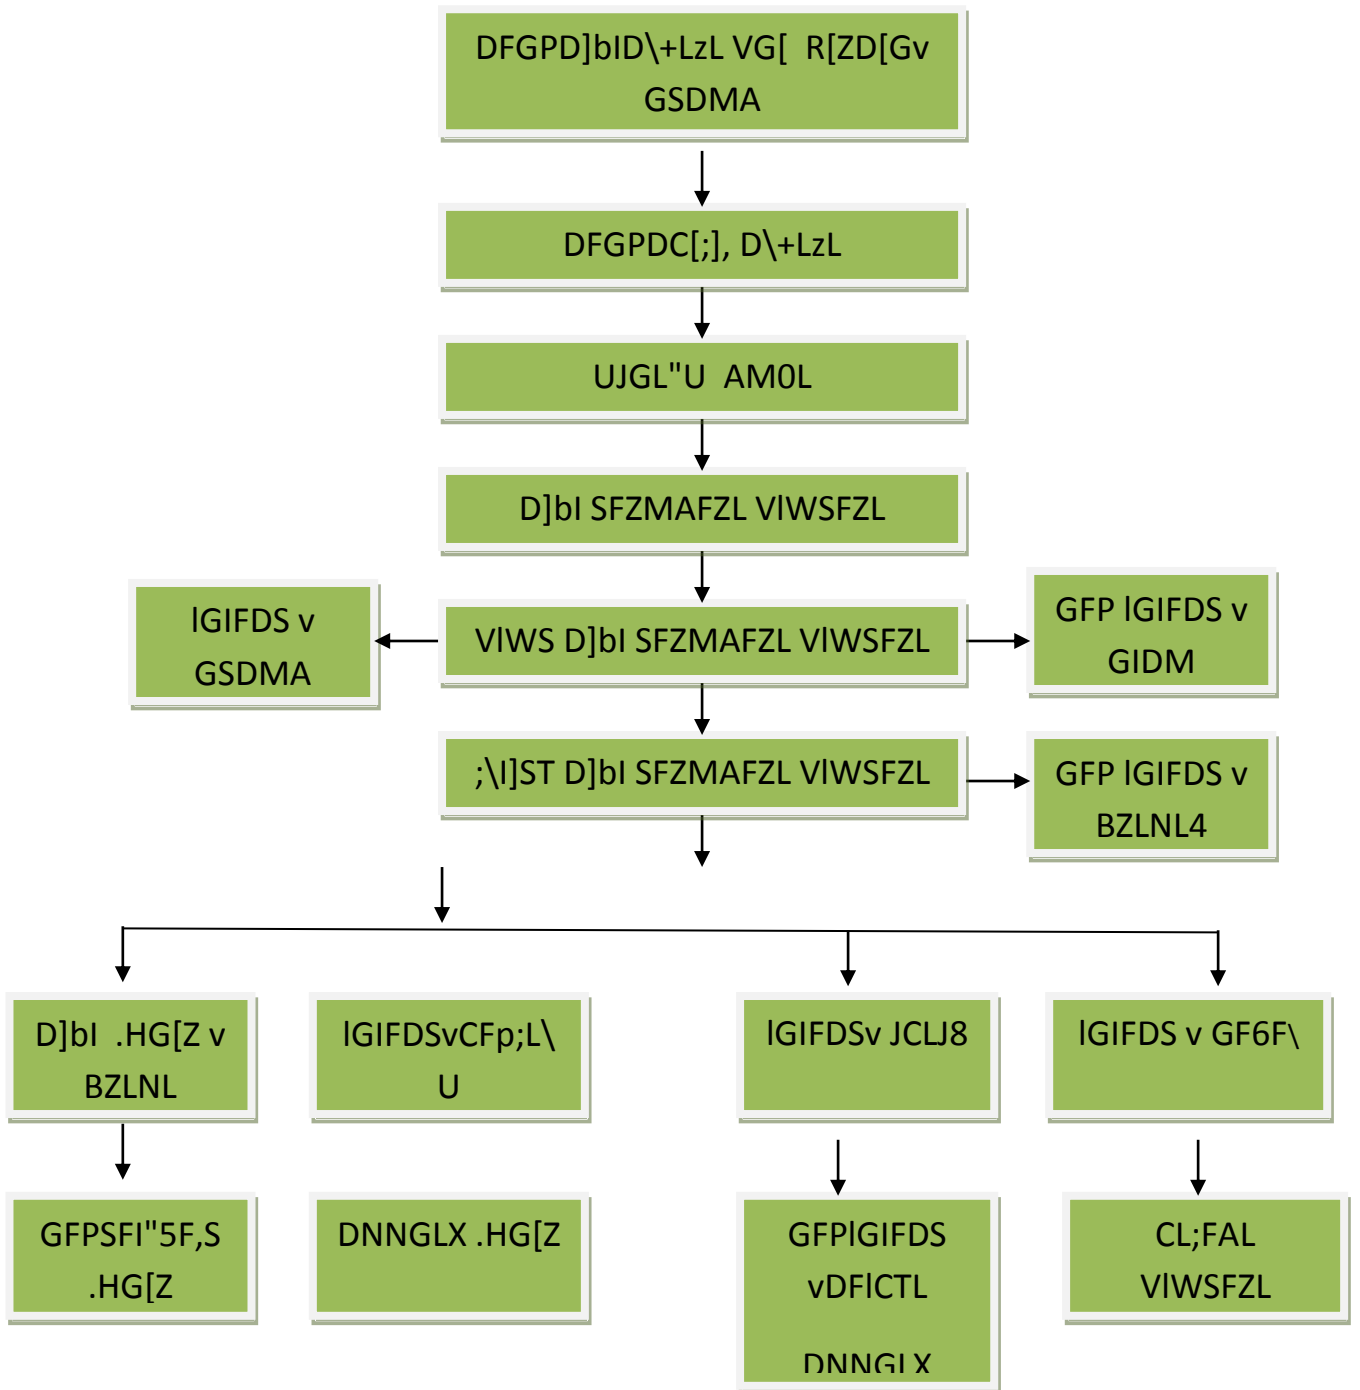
DFGPD]bID\+LzL VG[ R[ZD[Gv GSDMA

DFGPDC[;], D\+LzL

UJGL"U AM0L

D]bI SFZMAFZL VlWSFZL

lGIFDS v GSDMA

VlWS D]bI SFZMAFZL VlWSFZL

GFP lGIFDS v GIDM

;\I]ST D]bI SFZMAFZL VlWSFZL

GFP lGIFDS v BZLNL4

D]bI .HG[Z v BZLNL

lGIFDSvCFp;L\ U

lGIFDSv JCLJ8

lGIFDS v GF6F\

GFPSFI"5F,S .HG[Z

DNNGLX .HG[Z

GFPlGIFDS vDFlCTL DNNGLX

CL;FAL VlWSFZL